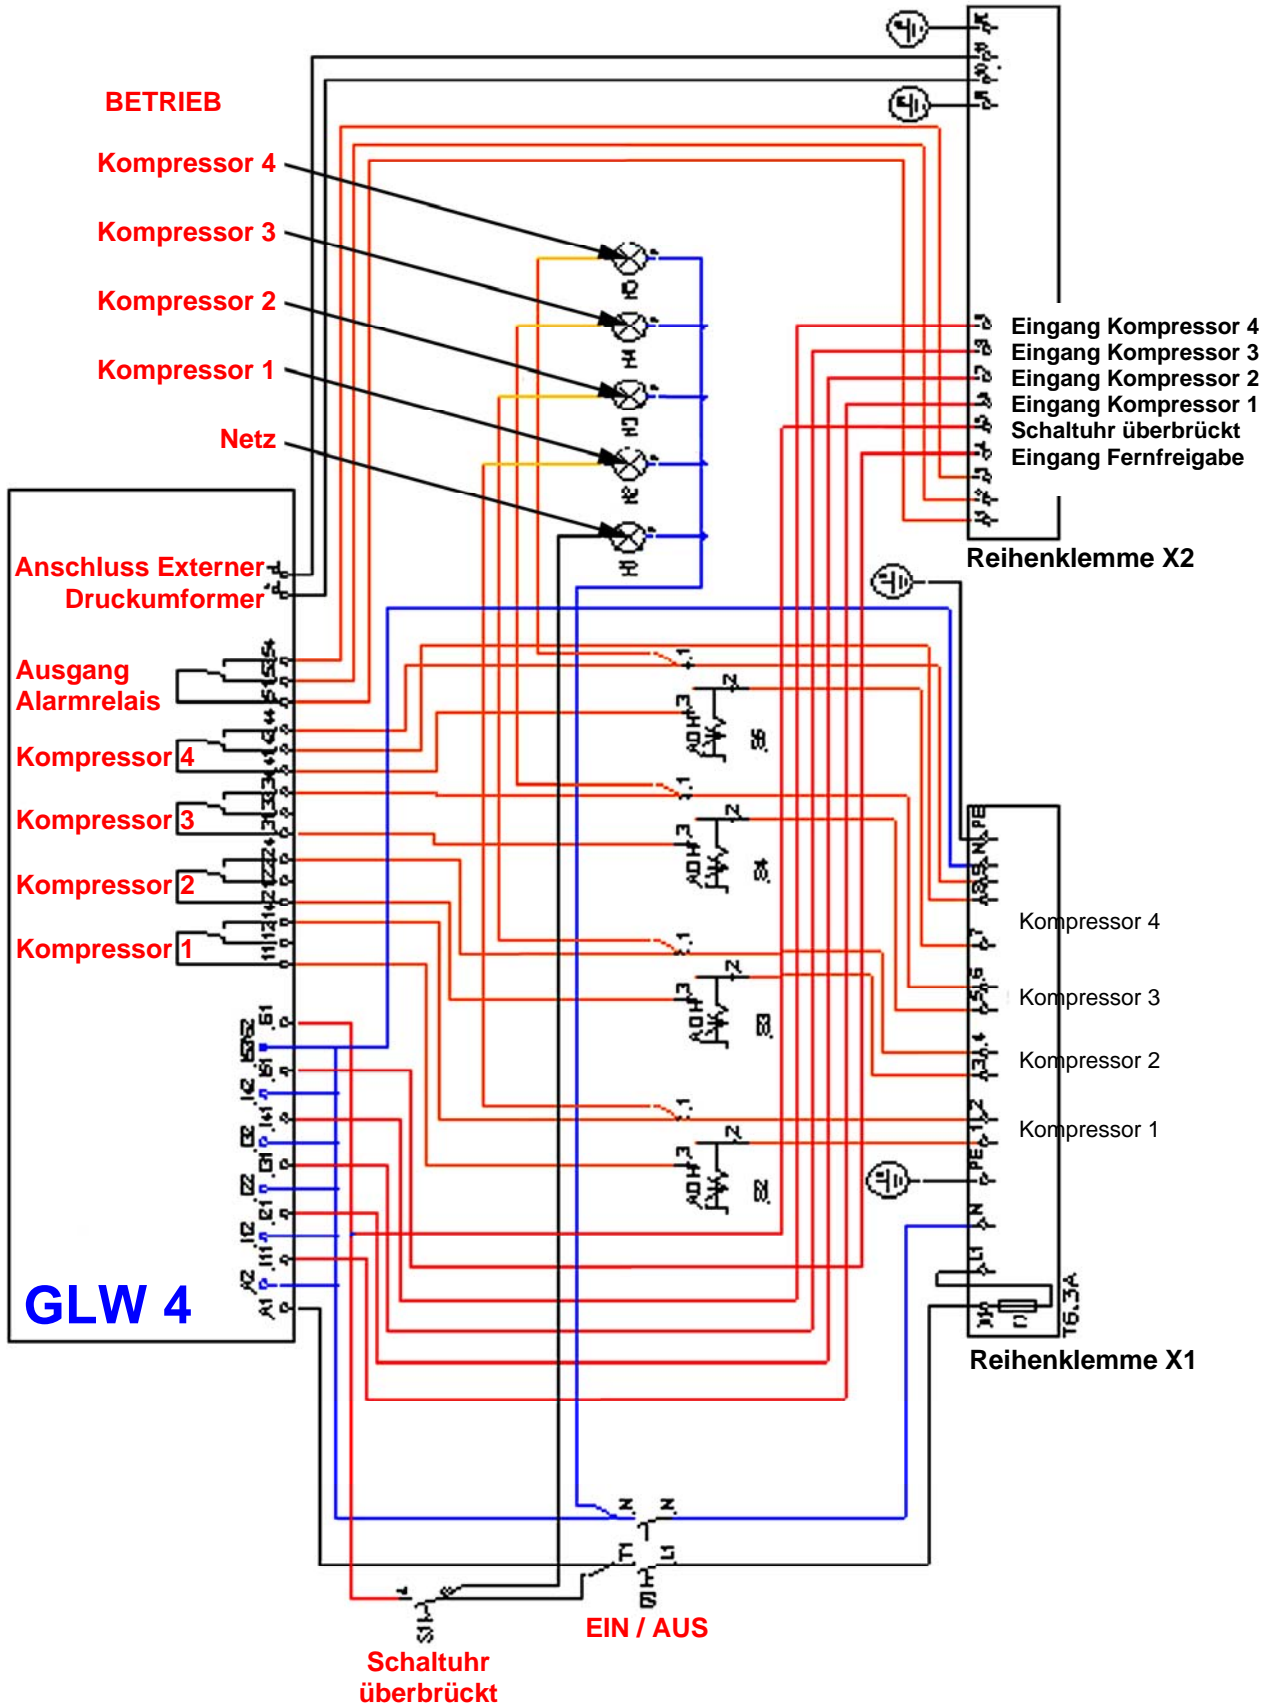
BETRIEB

Kompressor 4

Kompressor 3

Kompressor 2

Kompressor 1

Netz

Anschluss Externer Druckumformer

Ausgang Alarmrelais

Kompressor 4

Kompressor 3

Kompressor 2

Kompressor 1

GLW 4

Eingang Kompressor 4
Eingang Kompressor 3
Eingang Kompressor 2
Eingang Kompressor 1
Schaltuhr überbrückt
Eingang Fernfreigabe

Reihenklemme X2

H5 H4 H3 H2 H1

S5 S4 S3 S2

Kompressor 4

Kompressor 3

Kompressor 2

Kompressor 1

T6,3A

Reihenklemme X1

Q1 S1

EIN / AUS

Schaltuhr überbrückt